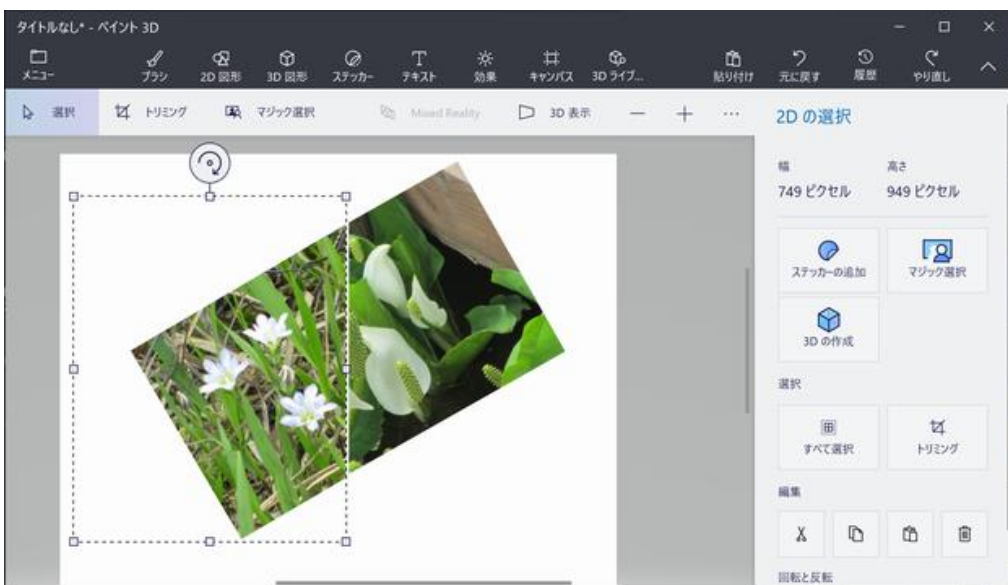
タイトルなし* - ペイント 3D

メニュー
ブラシ
2D 図形
3D 図形
ステッカー
テキスト
効果
キャンバス
3D ライブ...
貼り付け
元に戻す
履歴
やり直し

選択
トリミング
マジック選択
Mixed Reality
3D 表示
—
+
...

2D の選択

幅
749 ピクセル
高さ
949 ピクセル

ステッカーの追加
マジック選択
3D の作成

選択
すべて選択
トリミング

編集

回転と反転